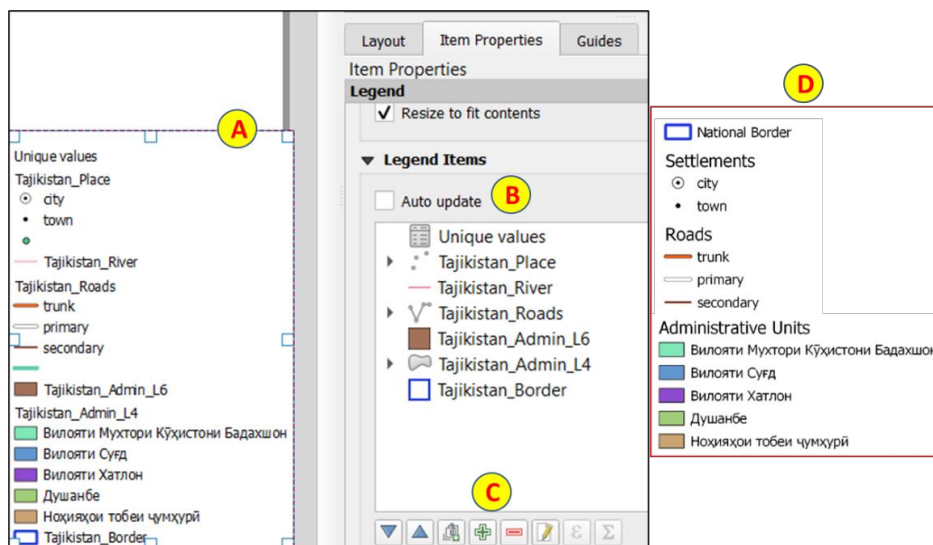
A

Unique values
Tajikistan_Place
city
town
Tajikistan_River
Tajikistan_Roads
trunk
primary
secondary
Tajikistan_Admin_L6
Tajikistan_Admin_L4
Вилояти Мухтори Кӯҳистони Бадахшон
Вилояти Суғд
Вилояти Хатлон
Душанбе
Ноҳияҳои тобеи ҷумҳурӣ
Tajikistan_Border

Layout | Item Properties | Guides
Item Properties
Legend
Resize to fit contents
Legend Items
Auto update
B
Unique values
Tajikistan_Place
Tajikistan_River
Tajikistan_Roads
Tajikistan_Admin_L6
Tajikistan_Admin_L4
Tajikistan_Border
C

D
National Border
Settlements
city
town
Roads
trunk
primary
secondary
Administrative Units
Вилояти Мухтори Кӯҳистони Бадахшон
Вилояти Суғд
Вилояти Хатлон
Душанбе
Ноҳияҳои тобеи ҷумҳурӣ